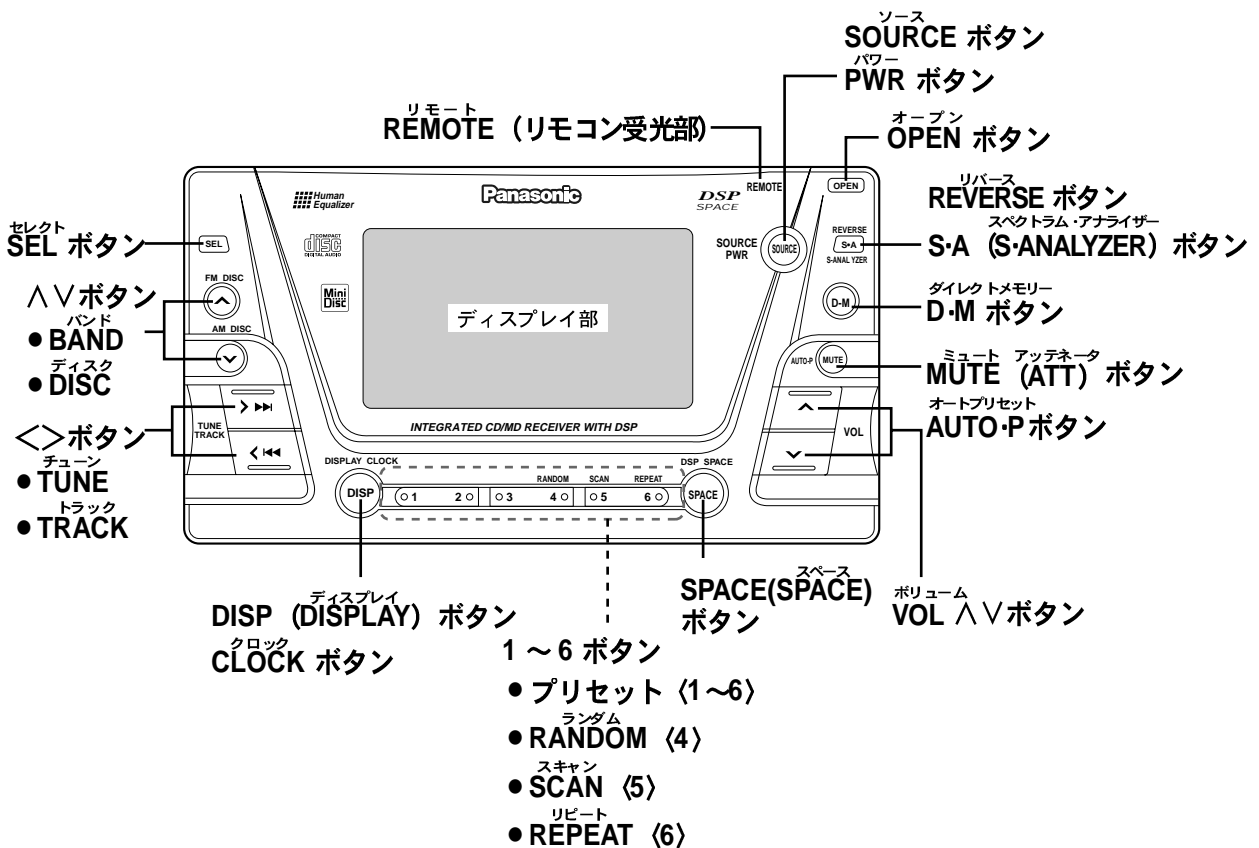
ソース
SOURCE ボタン
パワー
PWR ボタン
リモート
REMOTE（リモコン受光部）
オープン
OPEN ボタン
リバース
REVERSE ボタン
スペクトラム・アナライザー
S·A（S·ANALYZER）ボタン
セレクト
SEL ボタン
∧∨ボタン
バンド
● BAND
ディスク
● DISC
ダイレクトメモリー
D·M ボタン
ミュート アッテネータ
MUTE（ATT）ボタン
<>ボタン
チューン
● TUNE
トラック
● TRACK
オートプリセット
AUTO·Pボタン

Human Equalizer
Panasonic
DSP SPACE
REMOTE
OPEN
SEL
COMPACT DISC DIGITAL AUDIO
Mini Disc
SOURCE PWR
SOURCE
REVERSE
S•A
S-ANALYZER
D-M
FM DISC
AM DISC
ディスプレイ部
AUTO-P
MUTE
TUNE TRACK
VOL
INTEGRATED CD/MD RECEIVER WITH DSP
DISPLAY CLOCK
DSP SPACE
DISP
1 2 3 RANDOM 4 SCAN 5 REPEAT 6
SPACE

ディスプレイ
DISP（DISPLAY）ボタン
クロック
CLOCK ボタン
スペース
SPACE(SPACE) ボタン
ボリューム
VOL ∧∨ボタン
1 ～ 6 ボタン
● プリセット〈1～6〉
ランダム
● RANDOM〈4〉
スキャン
● SCAN〈5〉
リピート
● REPEAT〈6〉